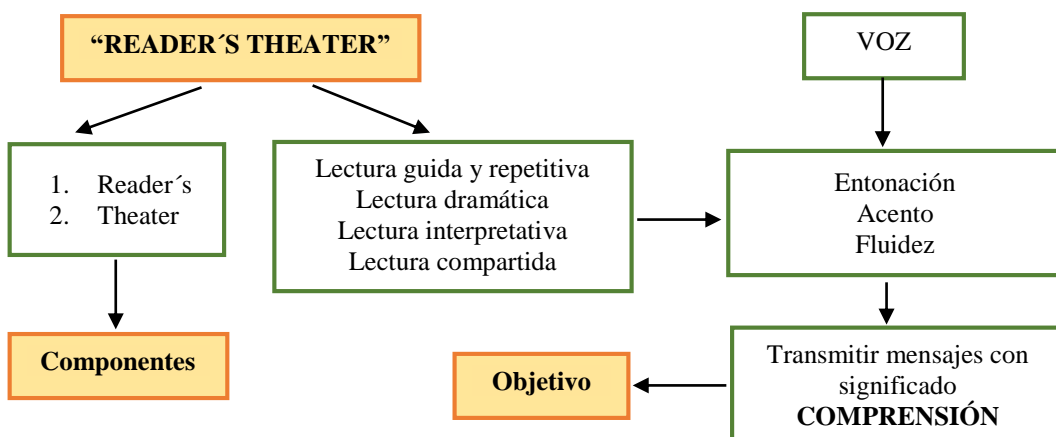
"READER´S THEATER"

1. Reader´s
2. Theater

Componentes

Lectura guida y repetitiva
Lectura dramática
Lectura interpretativa
Lectura compartida

VOZ

Entonación
Acento
Fluidez

Transmitir mensajes con significado
COMPRENSIÓN

Objetivo